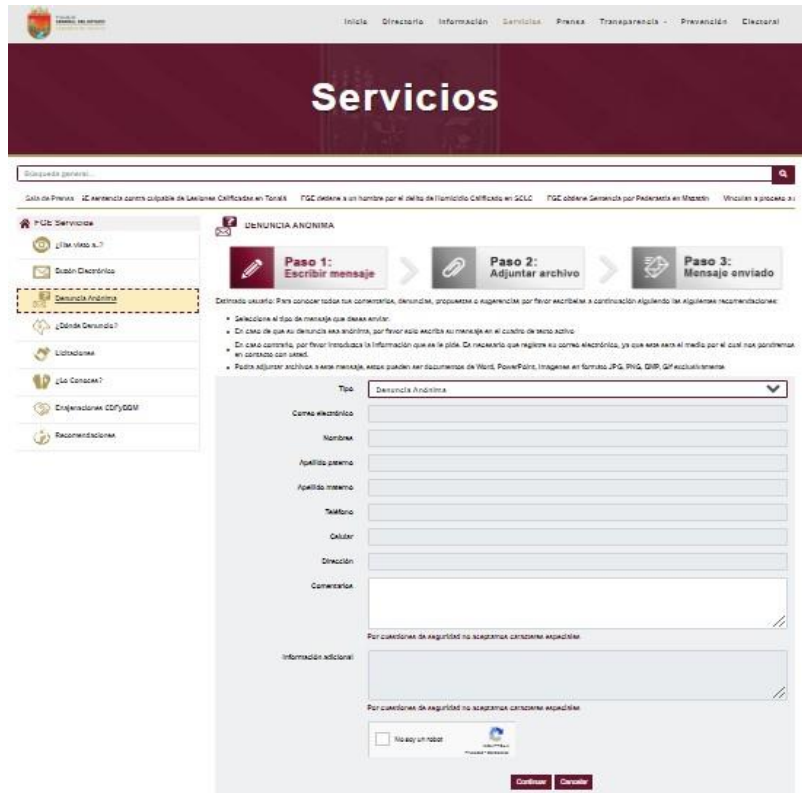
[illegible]

Inicio Directorio Información Servicios Prensa Transparencia Prevención Electoral

Servicios

Búsqueda general...

Sala de Prensa: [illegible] sentencia contra culpable de Lesiones Calificadas en Tonalá FGE detiene a un hombre por el delito de Homicidio Calificado en SCLC FGE obtiene Sentencia por Pederastia en Mapastepec Vinculan a proceso a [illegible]

FGE Servicios
¿Has visto a..?
Buzón Electrónico
Denuncia Anónima
¿Dónde Denuncio?
Licitaciones
¿Lo Conoces?
Enajenaciones CDFyGDM
Recomendaciones

DENUNCIA ANONIMA

Paso 1: Escribir mensaje
Paso 2: Adjuntar archivo
Paso 3: Mensaje enviado

Estimado usuario: Para conocer todos sus comentarios, denuncias, propuestas o sugerencias por favor escríbalas a continuación siguiendo las siguientes recomendaciones:

• Seleccione el tipo de mensaje que desea enviar.
• En caso de que su denuncia sea anónima, por favor solo escriba su mensaje en el cuadro de texto activo.
• En caso contrario, por favor introduzca la información que se le pide. Es necesario que registre su correo electrónico, ya que este será el medio por el cual nos pondremos en contacto con usted.
• Podrá adjuntar archivos a este mensaje, estos pueden ser documentos de Word, PowerPoint, Imágenes en formato JPG, PNG, BMP, GIF exclusivamente.

Tipo Denuncia Anónima
Correo electrónico
Nombres
Apellido paterno
Apellido materno
Teléfono
Celular
Dirección
Comentarios
Por cuestiones de seguridad no aceptamos caracteres especiales.
Información adicional
Por cuestiones de seguridad no aceptamos caracteres especiales.

No soy un robot

Continuar Cancelar